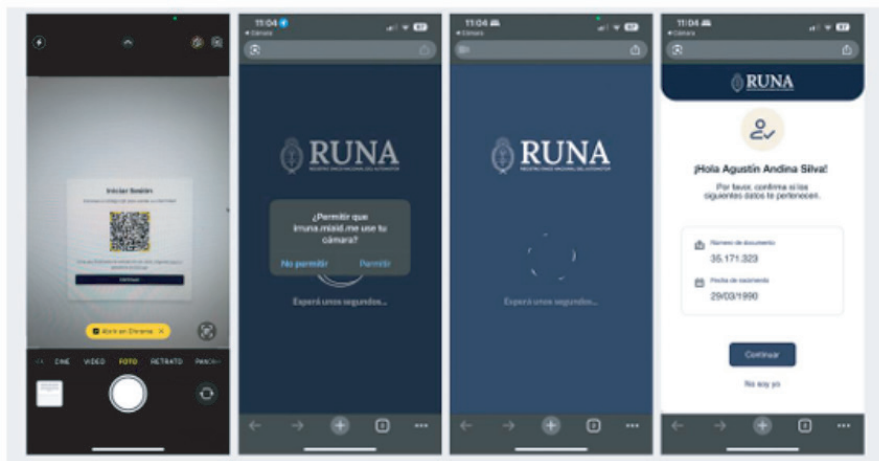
Iniciar Sesión

Continuar

Abrir en Chrome

CINE VIDEO FOTO RETRATO PANO

11:04
◀ Cámara

RUNA
REGISTRO ÚNICO NACIONAL DEL AUTOMOTOR

¿Permitir que irruna.miaid.me use tu cámara?

No permitir Permitir

Esperá unos segundos...

11:04

RUNA
REGISTRO ÚNICO NACIONAL DEL AUTOMOTOR

Esperá unos segundos...

11:04
◀ Cámara

RUNA

¡Hola Agustín Andina Silva!

Por favor, confirma si los siguientes datos te pertenecen.

Número de documento
35.171.323

Fecha de nacimiento
29/03/1990

Continuar

No soy yo